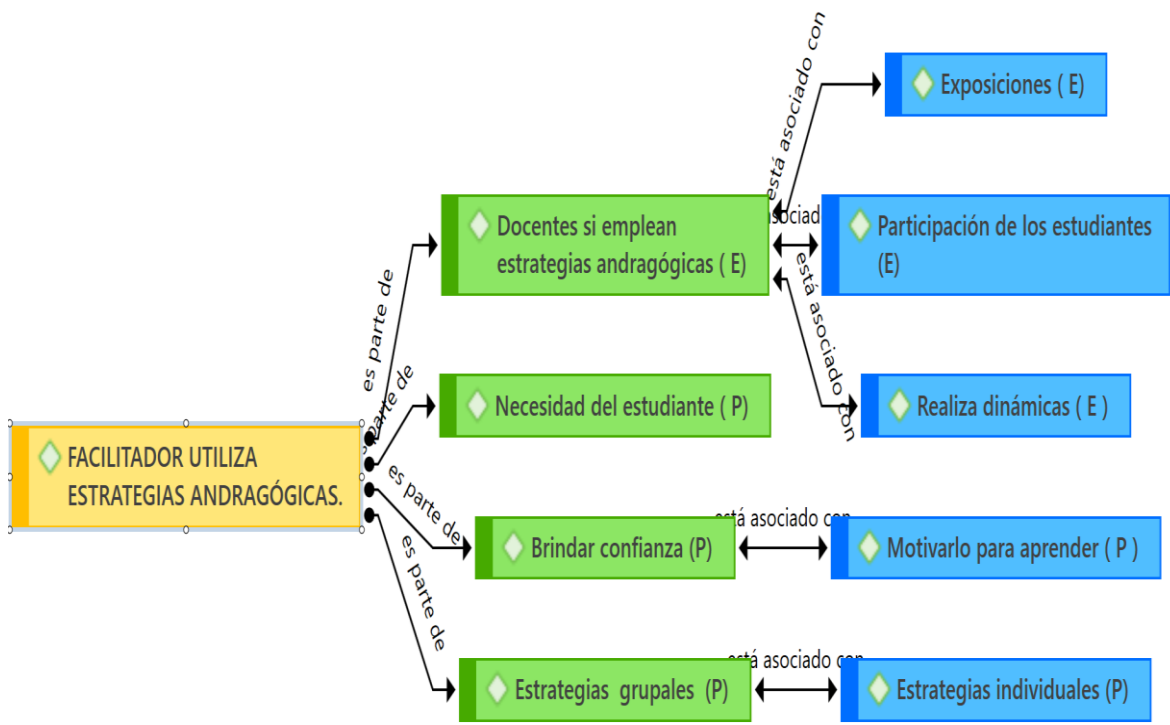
FACILITADOR UTILIZA ESTRATEGIAS ANDRAGÓGICAS.

es parte de

Docentes si emplean estrategias andragógicas ( E)

está asociado con

Exposiciones ( E)

asociad

Participación de los estudiantes (E)

está asociado con

Realiza dinámicas ( E )

parte de

Necesidad del estudiante ( P)

es parte de

Brindar confianza (P)

está asociado con

Motivarlo para aprender ( P )

es parte de

Estrategias grupales (P)

está asociado con

Estrategias individuales (P)